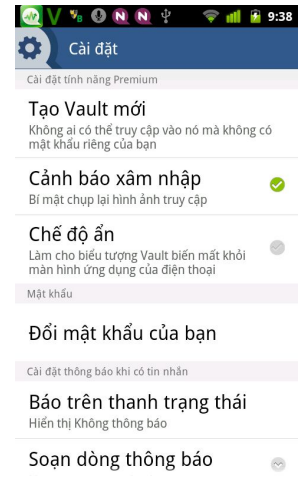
9:38

Cài đặt

Cài đặt tính năng Premium

Tạo Vault mới
Không ai có thể truy cập vào nó mà không có mật khẩu riêng của bạn

Cảnh báo xâm nhập
Bí mật chụp lại hình ảnh truy cập

Chế độ ẩn
Làm cho biểu tượng Vault biến mất khỏi màn hình ứng dụng của điện thoại

Mật khẩu

Đổi mật khẩu của bạn

Cài đặt thông báo khi có tin nhắn

Báo trên thanh trạng thái
Hiển thị Không thông báo

Soạn dòng thông báo